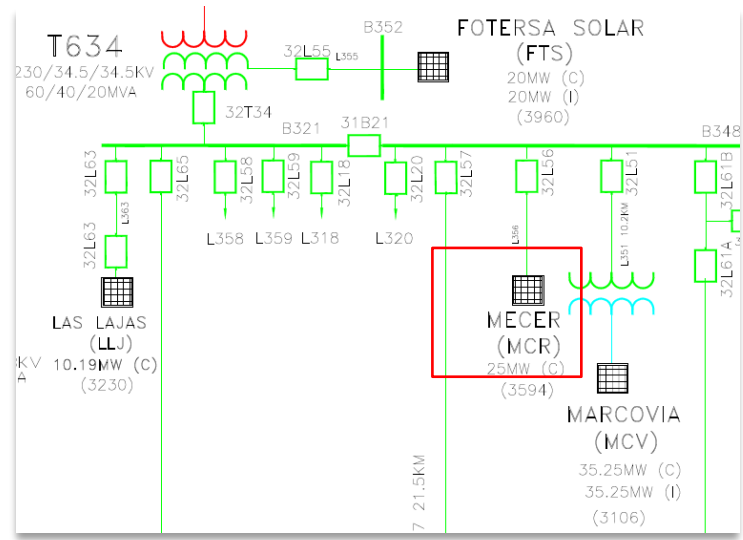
T634
230/34.5/34.5KV
60/40/20MVA

32L55
L355
B352

FOTERSA SOLAR
(FTS)
20MW (C)
20MW (I)
(3960)

32T34
B321
31B21
B348

32L63
32L65
32L58
32L59
32L18
32L20
32L57
32L56
32L51
32L61B

L363
32L63

L358
L359
L318
L320

L356
L351 10.2KM

32L61A

LAS LAJAS
(LLJ)
10.19MW (C)
(3230)

KV
A

MECER
(MCR)
25MW (C)
(3594)

MARCOVIA
(MCV)
35.25MW (C)
35.25MW (I)
(3106)

7 21.5KM